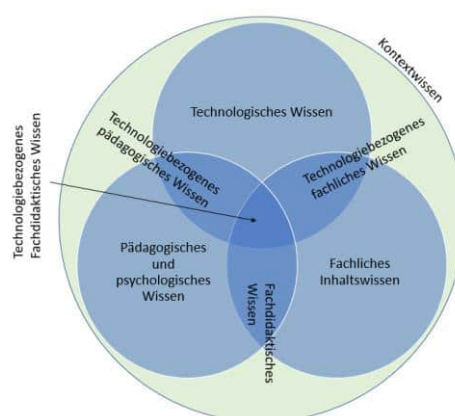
Kontextwissen

Technologiebezogenes Fachdidaktisches Wissen

Technologisches Wissen

Technologiebezogenes pädagogisches Wissen

Technologiebezogenes fachliches Wissen

Pädagogisches und psychologisches Wissen

Fachliches Inhaltswissen

Fachdidaktisches Wissen